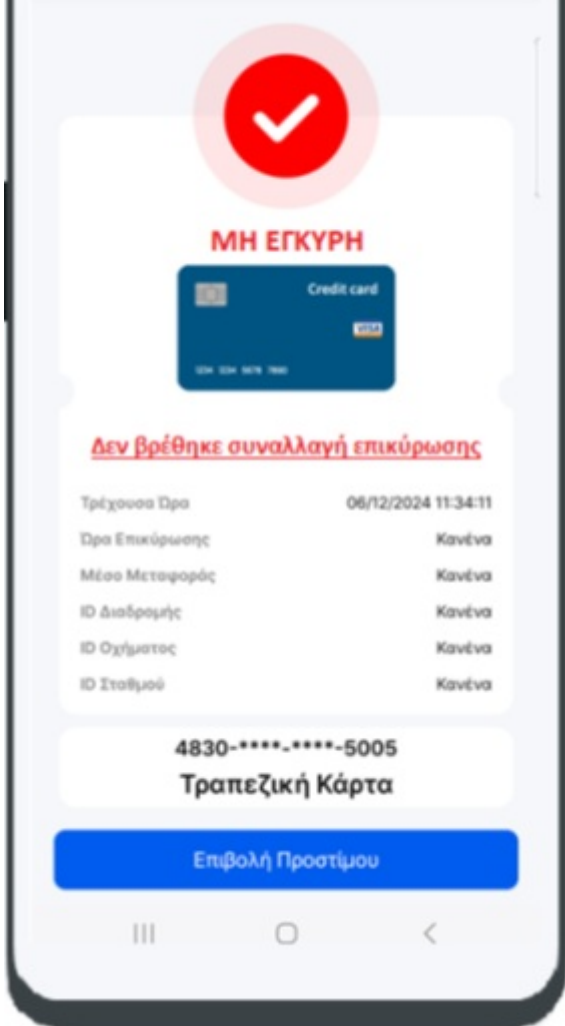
ΜΗ ΕΓΚΥΡΗ

Credit card

VISA

1234 5234 9678 7890

Δεν βρέθηκε συναλλαγή επικύρωσης

| | |
|---|---|
| Τρέχουσα Ώρα | 06/12/2024 11:34:11 |
| Ώρα Επικύρωσης | Κανένα |
| Μέσο Μεταφοράς | Κανένα |
| ID Διαδρομής | Κανένα |
| ID Οχήματος | Κανένα |
| ID Σταθμού | Κανένα |

4830-****-****-5005

Τραπεζική Κάρτα

Επιβολή Προστίμου